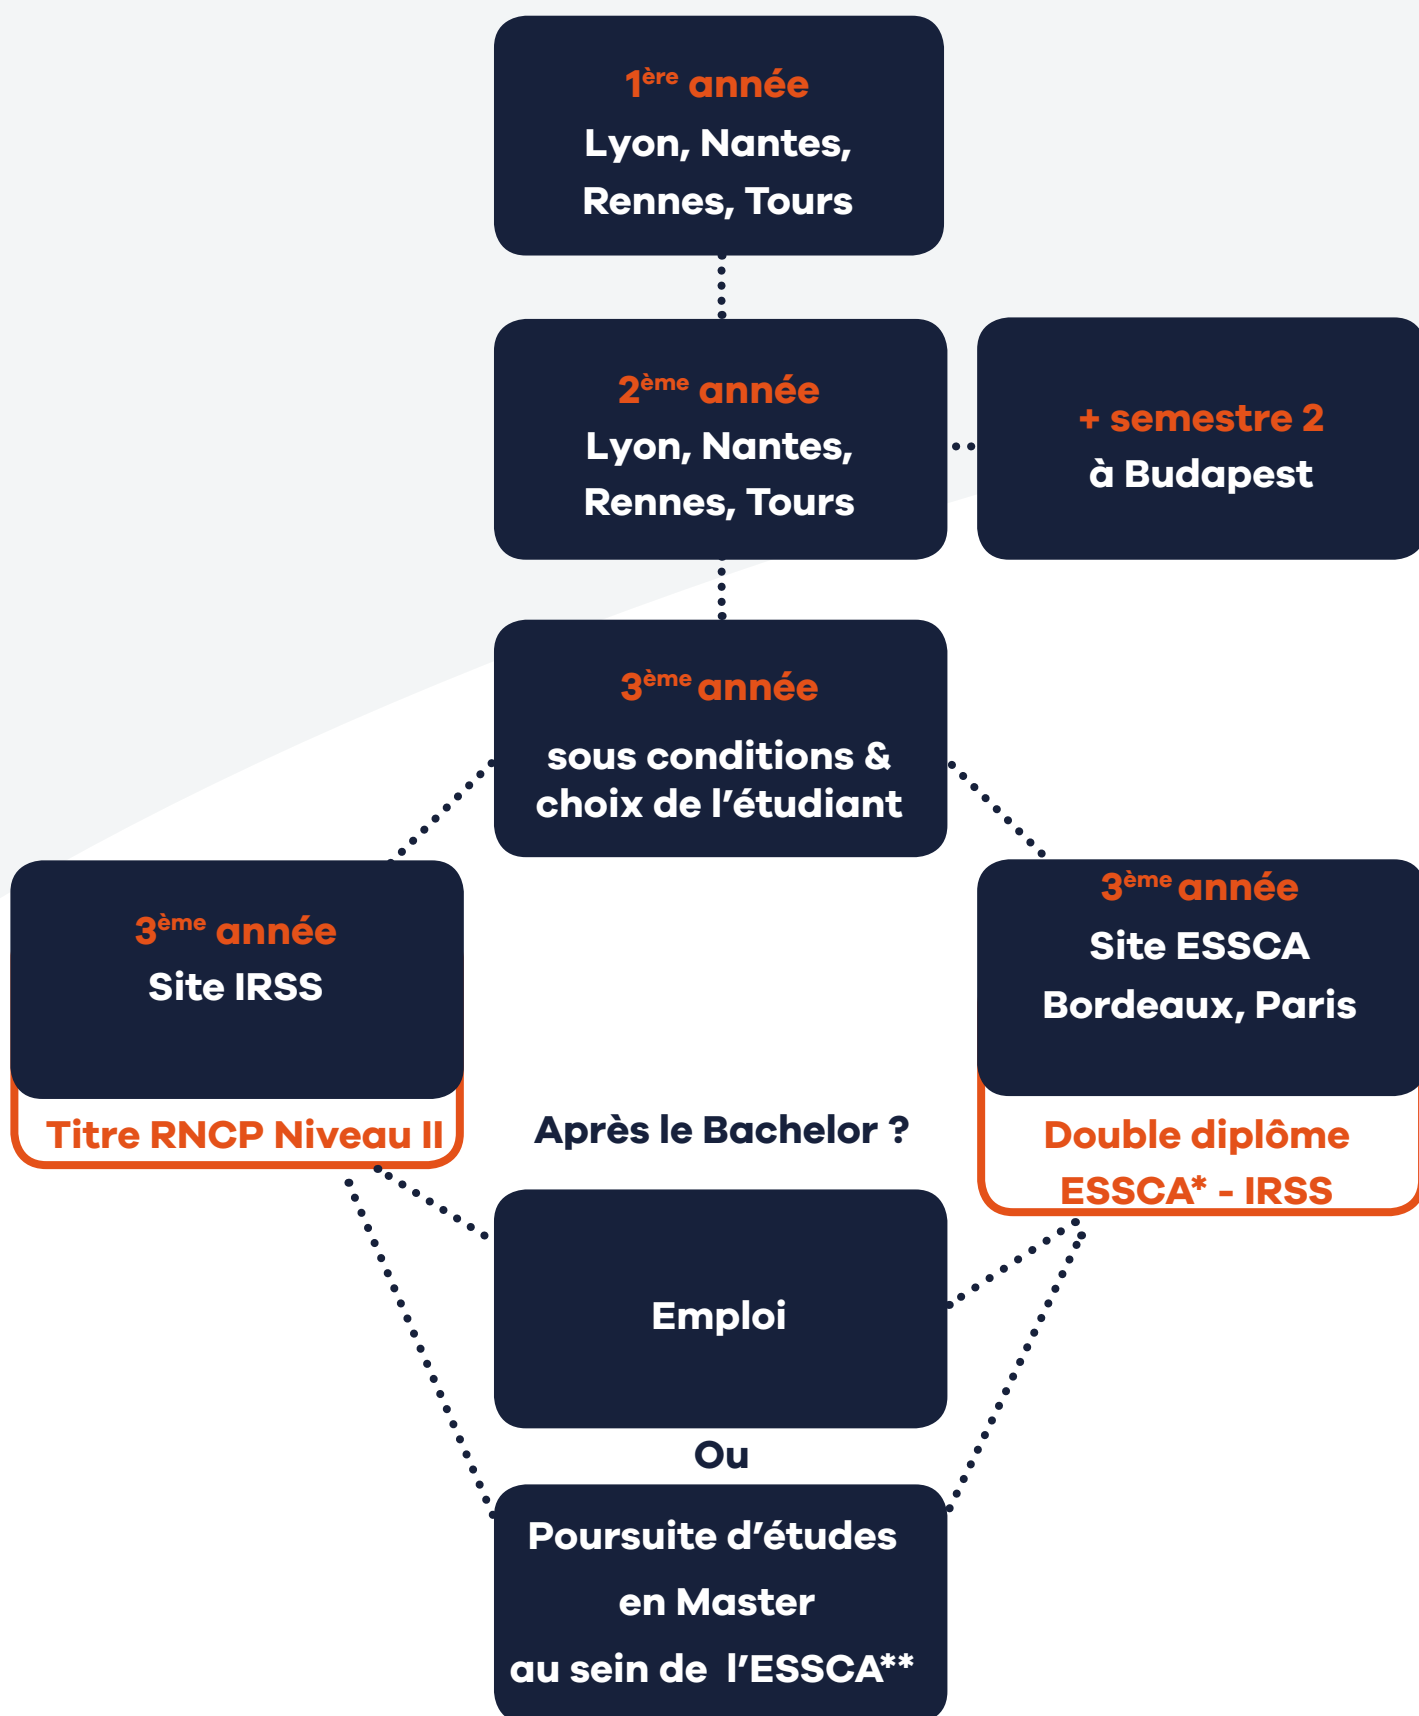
1$^{ère}$ année
Lyon, Nantes, Rennes, Tours

2$^{ème}$ année
Lyon, Nantes, Rennes, Tours

+ semestre 2
à Budapest

3$^{ème}$ année
sous conditions & choix de l'étudiant

3$^{ème}$ année
Site IRSS

Titre RNCP Niveau II

3$^{ème}$ année
Site ESSCA
Bordeaux, Paris

Double diplôme
ESSCA* - IRSS

Après le Bachelor ?

Emploi

Ou

Poursuite d'études
en Master
au sein de l'ESSCA**